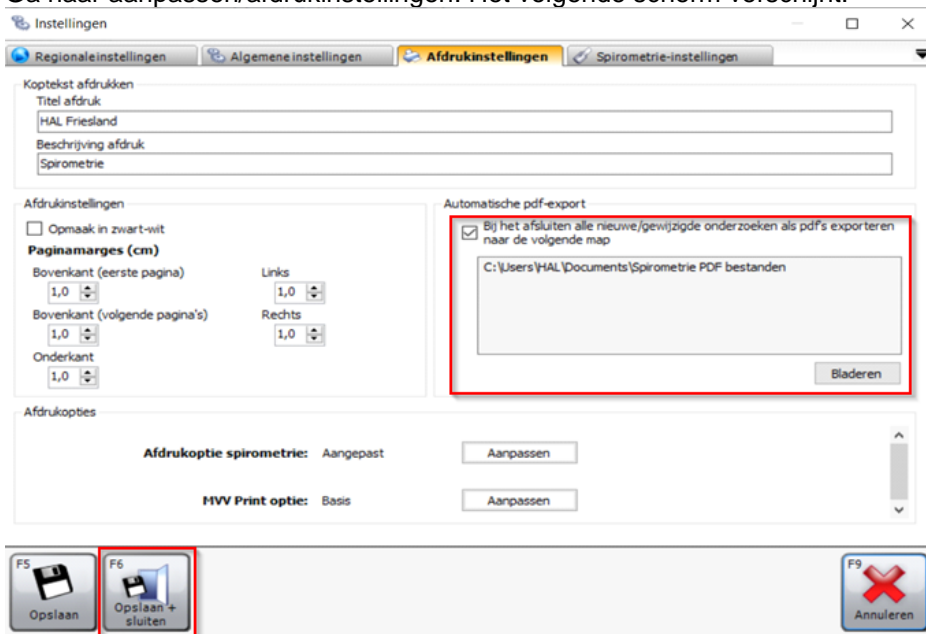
Instellingen

Regionaleinstellingen | Algemene instellingen | Afdrukinstellingen | Spirometrie-instellingen

Koptekst afdrukken
Titel afdruk
HAL Friesland
Beschrijving afdruk
Spirometrie

Afdrukinstellingen
Opmaak in zwart-wit
Paginamarges (cm)
Bovenkant (eerste pagina) 1,0
Links 1,0
Bovenkant (volgende pagina's) 1,0
Rechts 1,0
Onderkant 1,0

Automatische pdf-export
Bij het afsluiten alle nieuwe/gewijzigde onderzoeken als pdf's exporteren naar de volgende map
C:\Users\HAL\Documents\Spirometrie PDF bestanden
Bladeren

Afdrukopties
Afdrukoptie spirometrie: Aangepast Aanpassen
MVV Print optie: Basis Aanpassen

F5 Opslaan
F6 Opslaan + sluiten
F9 Annuleren